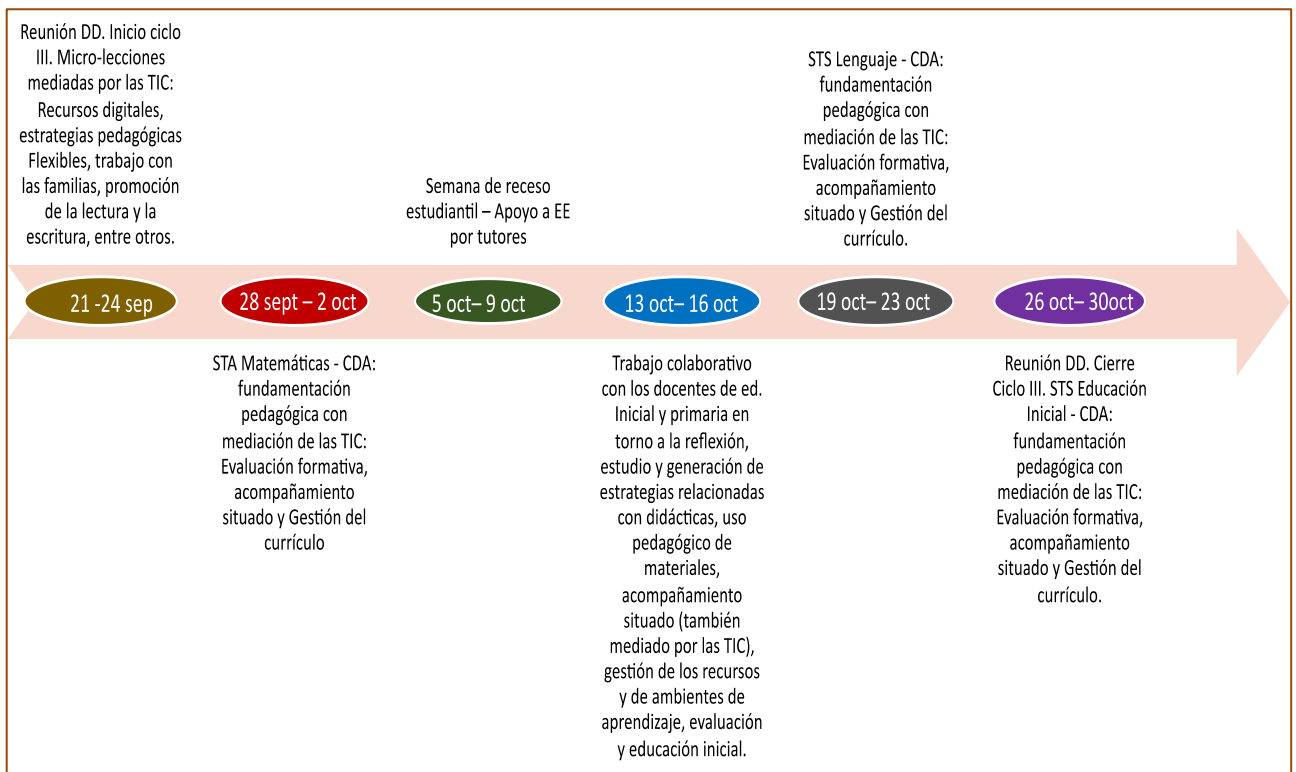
Reunión DD. Inicio ciclo III. Micro-lecciones mediadas por las TIC: Recursos digitales, estrategias pedagógicas Flexibles, trabajo con las familias, promoción de la lectura y la escritura, entre otros.

Semana de receso estudiantil – Apoyo a EE por tutores

STS Lenguaje - CDA: fundamentación pedagógica con mediación de las TIC: Evaluación formativa, acompañamiento situado y Gestión del currículo.

21 -24 sep

28 sept – 2 oct

5 oct– 9 oct

13 oct– 16 oct

19 oct– 23 oct

26 oct– 30oct

STA Matemáticas - CDA: fundamentación pedagógica con mediación de las TIC: Evaluación formativa, acompañamiento situado y Gestión del currículo

Trabajo colaborativo con los docentes de ed. Inicial y primaria en torno a la reflexión, estudio y generación de estrategias relacionadas con didácticas, uso pedagógico de materiales, acompañamiento situado (también mediado por las TIC), gestión de los recursos y de ambientes de aprendizaje, evaluación y educación inicial.

Reunión DD. Cierre Ciclo III. STS Educación Inicial - CDA: fundamentación pedagógica con mediación de las TIC: Evaluación formativa, acompañamiento situado y Gestión del currículo.